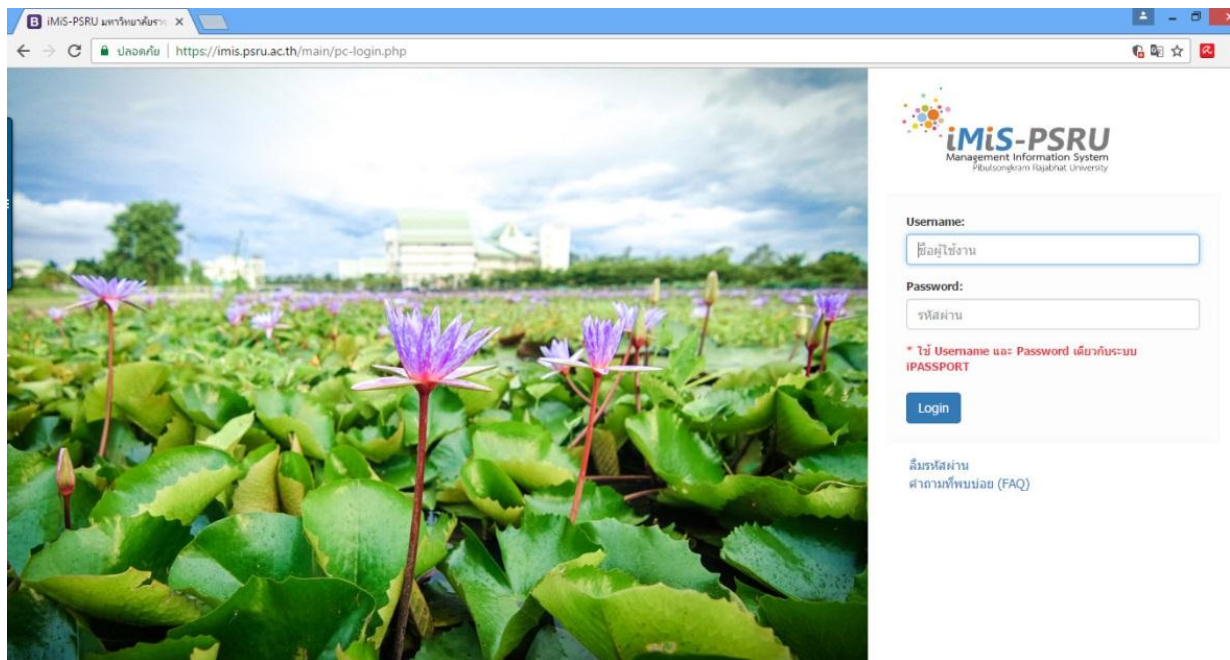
iMiS-PSRU มหาวิทยาลัยราช ×

ปลอดภัย | https://imis.psru.ac.th/main/pc-login.php

iMiS-PSRU
Management Information System
Pibulsongkram Rajabhat University

Username:

ชื่อผู้ใช้งาน

Password:

รหัสผ่าน

* ใช้ Username และ Password เดียวกับระบบ iPASSPORT

Login

ลืมรหัสผ่าน
คำถามที่พบบ่อย (FAQ)